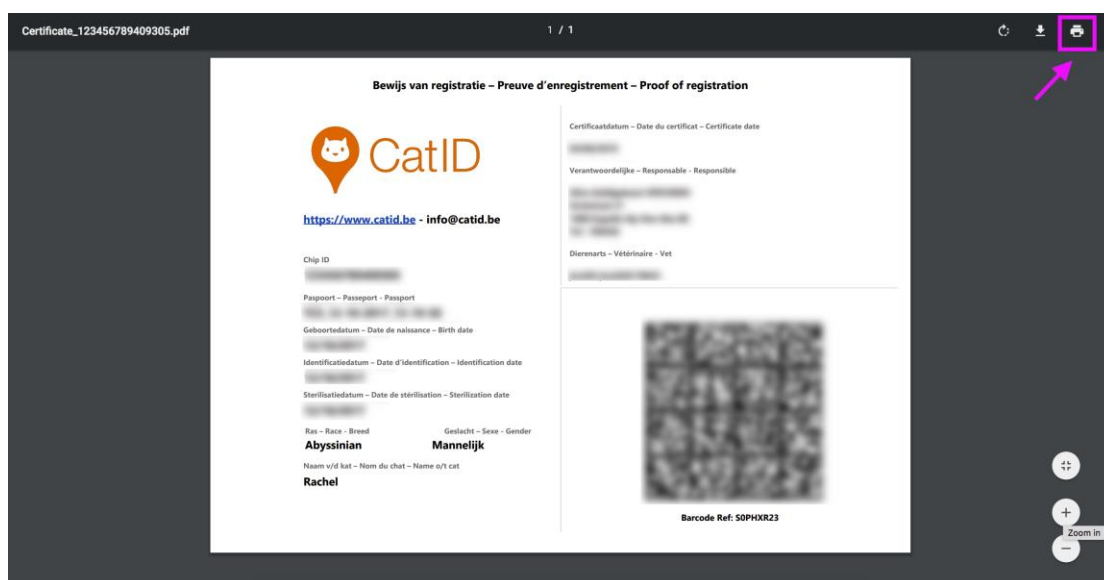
Certificate_123456789409305.pdf

1 / 1

Bewijs van registratie – Preuve d'enregistrement – Proof of registration

CatID

https://www.catid.be - info@catid.be

Chip ID
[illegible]

Paspoort – Passeport - Passport
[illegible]

Geboortedatum – Date de naissance – Birth date
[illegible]

Identificatiedatum – Date d'identification – Identification date
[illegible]

Sterilisatiedatum – Date de stérilisation – Sterilization date
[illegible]

Ras – Race - Breed
Abyssinian

Geslacht – Sexe - Gender
Mannelijk

Naam v/d kat – Nom du chat – Name o/t cat
Rachel

Certificaatdatum – Date du certificat – Certificate date
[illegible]

Verantwoordelijke – Responsable - Responsible
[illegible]

Dierenarts – Vétérinaire - Vet
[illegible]

Barcode Ref: S0PHXR23

Zoom in